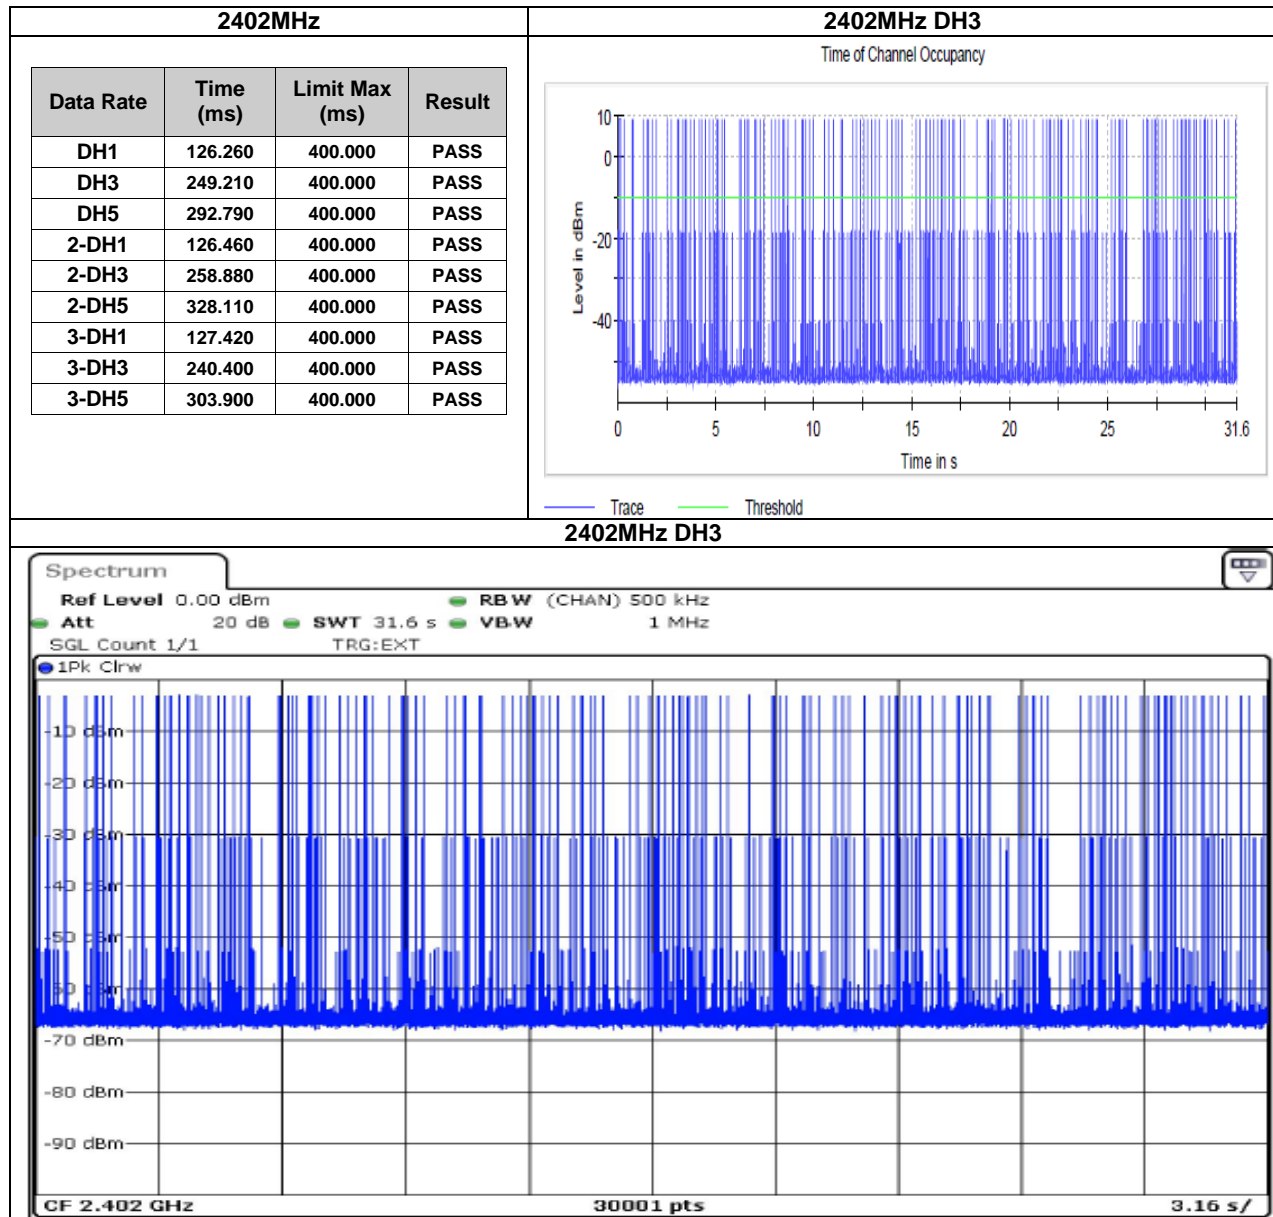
2402MHz

| Data Rate | Time (ms) | Limit Max (ms) | Result |
|---|---|---|---|
| DH1 | 126.260 | 400.000 | PASS |
| DH3 | 249.210 | 400.000 | PASS |
| DH5 | 292.790 | 400.000 | PASS |
| 2-DH1 | 126.460 | 400.000 | PASS |
| 2-DH3 | 258.880 | 400.000 | PASS |
| 2-DH5 | 328.110 | 400.000 | PASS |
| 3-DH1 | 127.420 | 400.000 | PASS |
| 3-DH3 | 240.400 | 400.000 | PASS |
| 3-DH5 | 303.900 | 400.000 | PASS |

2402MHz DH3

Time of Channel Occupancy

10
0
-20
-40
Level in dBm
0 5 10 15 20 25 31.6
Time in s

Trace Threshold

2402MHz DH3

Spectrum
Ref Level 0.00 dBm RBW (CHAN) 500 kHz
Att 20 dB SWT 31.6 s VBW 1 MHz
SGL Count 1/1 TRG:EXT
1Pk Clrw
-10 dBm
-20 dBm
-30 dBm
-40 dBm
-50 dBm
-60 dBm
-70 dBm
-80 dBm
-90 dBm
CF 2.402 GHz 30001 pts 3.16 s/